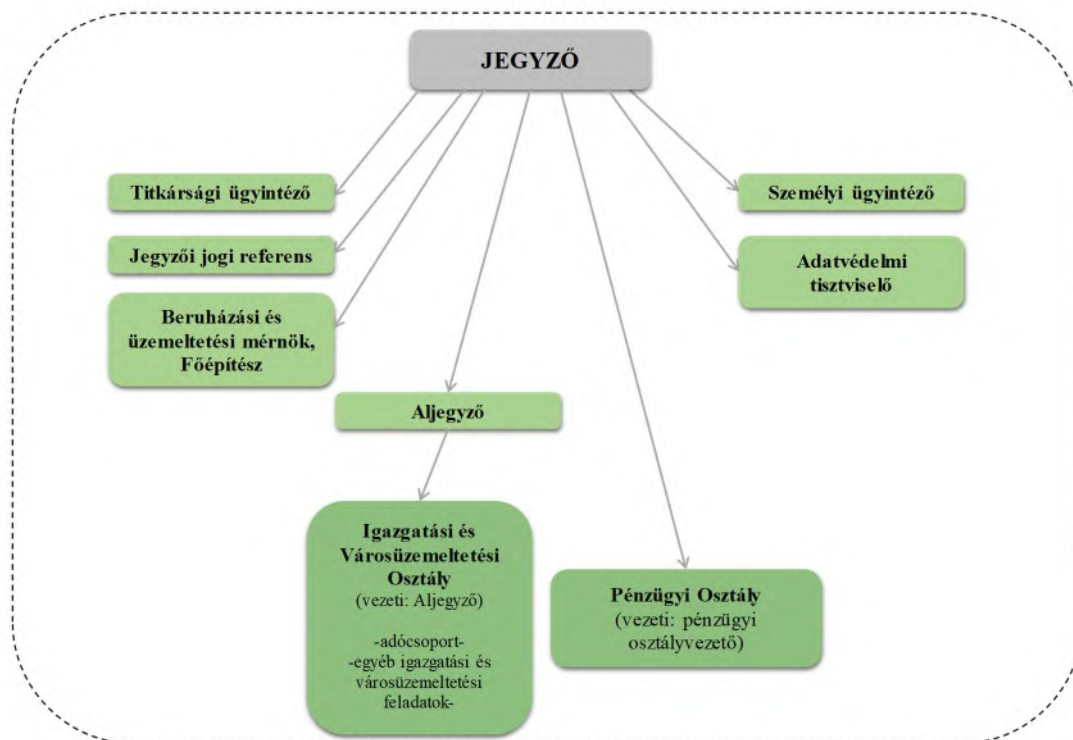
JEGYZŐ

Titkársági ügyintéző

Jegyzői jogi referens

Beruházási és üzemeltetési mérnök, Főépítész

Személyi ügyintéző

Adatvédelmi tisztviselő

Aljegyző

Igazgatási és Városüzemeltetési Osztály
(vezeti: Aljegyző)

-adócsoport-
-egyéb igazgatási és városüzemeltetési feladatok-

Pénzügyi Osztály
(vezeti: pénzügyi osztályvezető)